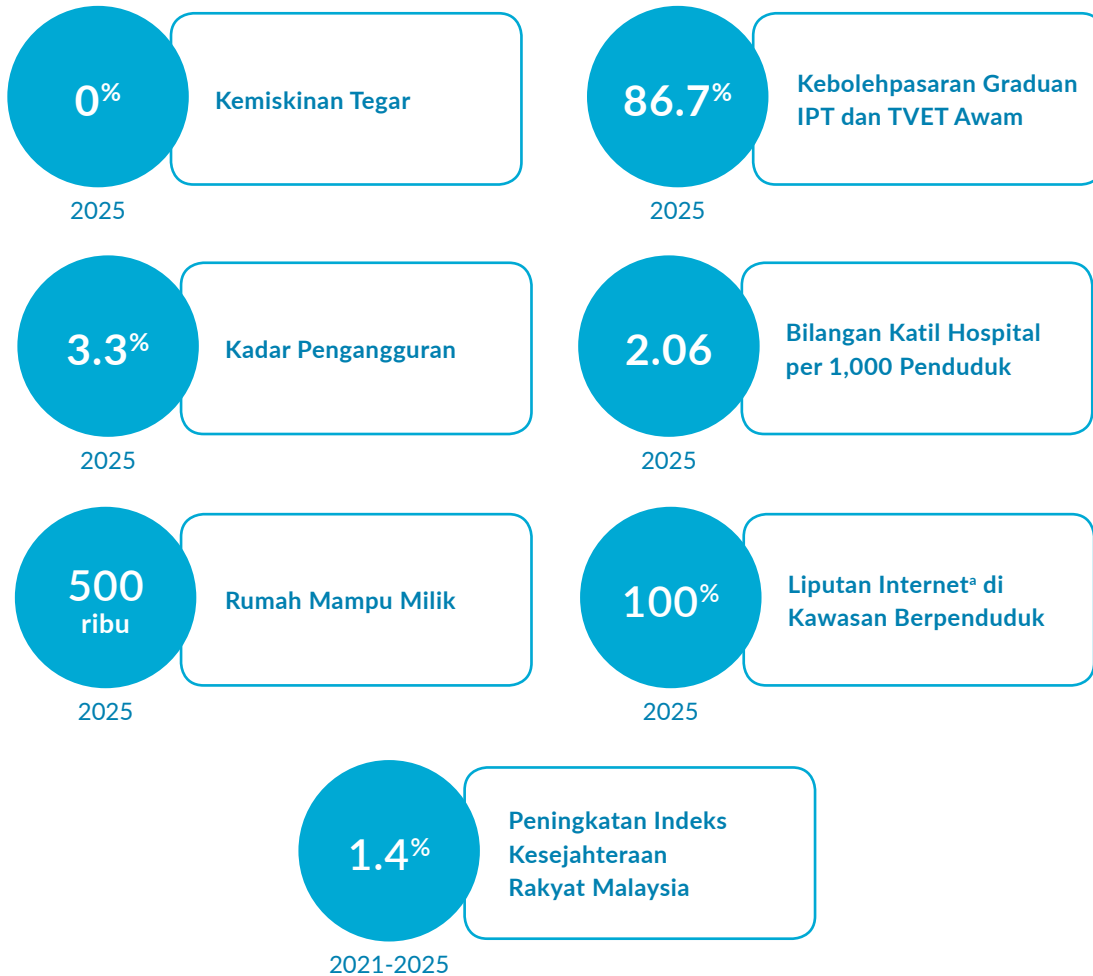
0%
Kemiskinan Tegar
2025

86.7%
Kebolehpasaran Graduan IPT dan TVET Awam
2025

3.3%
Kadar Pengangguran
2025

2.06
Bilangan Katil Hospital per 1,000 Penduduk
2025

500 ribu
Rumah Mampu Milik
2025

100%
Liputan Internet$^{a}$ di Kawasan Berpenduduk
2025

1.4%
Peningkatan Indeks Kesejahteraan Rakyat Malaysia
2021-2025